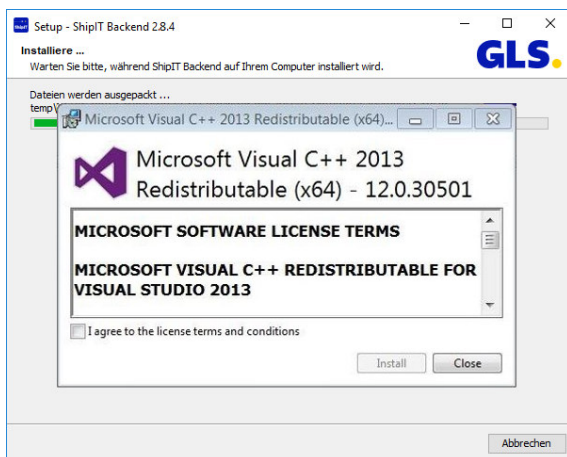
Setup - ShipIT Backend 2.8.4

Installiere ...

Warten Sie bitte, während ShipIT Backend auf Ihrem Computer installiert wird.

GLS.

Dateien werden ausgepackt ...

temp\

Microsoft Visual C++ 2013 Redistributable (x64)...

Microsoft Visual C++ 2013 Redistributable (x64) - 12.0.30501

MICROSOFT SOFTWARE LICENSE TERMS

MICROSOFT VISUAL C++ REDISTRIBUTABLE FOR VISUAL STUDIO 2013

I agree to the license terms and conditions

Install

Close

Abbrechen